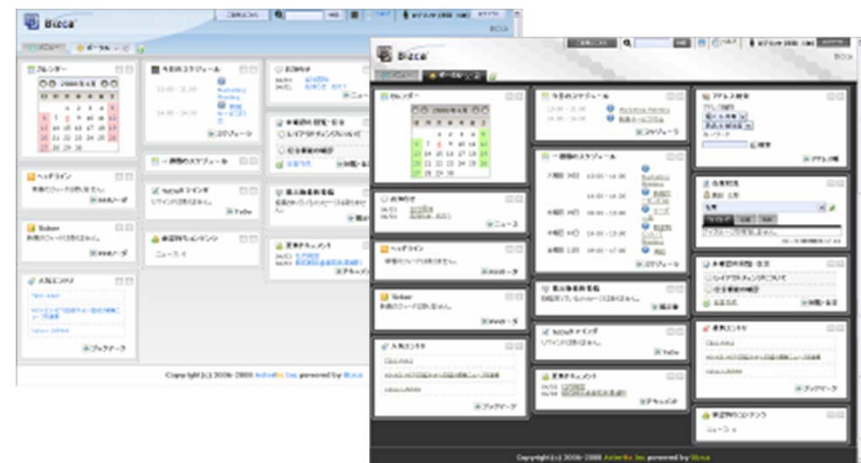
Bizca
ポータル
カレンダー
今日のスケジュール
お知らせ
ヘッドライン
一週間のスケジュール
Tobar
人気エントリ
ブックマーク
最新のエントリー
更新ドキュメント
Copyright (c) 2006-2008 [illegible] Inc. powered by Bizca

Bizca
ポータル
カレンダー
今日のスケジュール
アドレス検索
お知らせ
一週間のスケジュール
ヘッドライン
Tobar
人気エントリ
ブックマーク
更新ドキュメント
最新のエントリー
Copyright (c) 2006-2008 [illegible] Inc. powered by Bizca